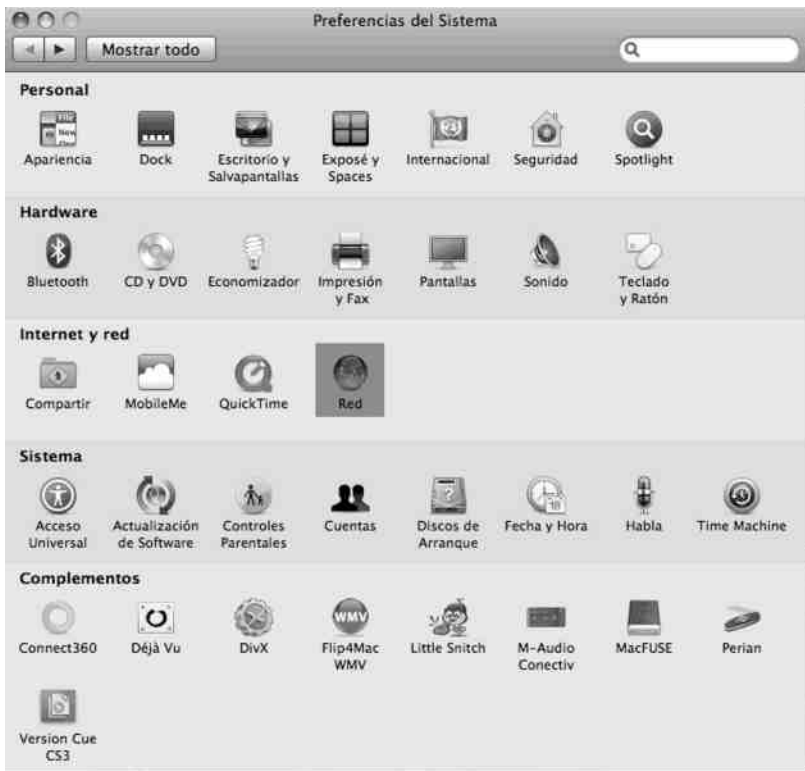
Preferencias del Sistema

Mostrar todo

Personal

Apariencia Dock Escritorio y Salvapantallas Exposé y Spaces Internacional Seguridad Spotlight

Hardware

Bluetooth CD y DVD Economizador Impresión y Fax Pantallas Sonido Teclado y Ratón

Internet y red

Compartir MobileMe QuickTime Red

Sistema

Acceso Universal Actualización de Software Controles Parentales Cuentas Discos de Arranque Fecha y Hora Habla Time Machine

Complementos

Connect360 Déjà Vu DivX Flip4Mac WMV Little Snitch M-Audio Conectiv MacFUSE Perian

Version Cue CS3